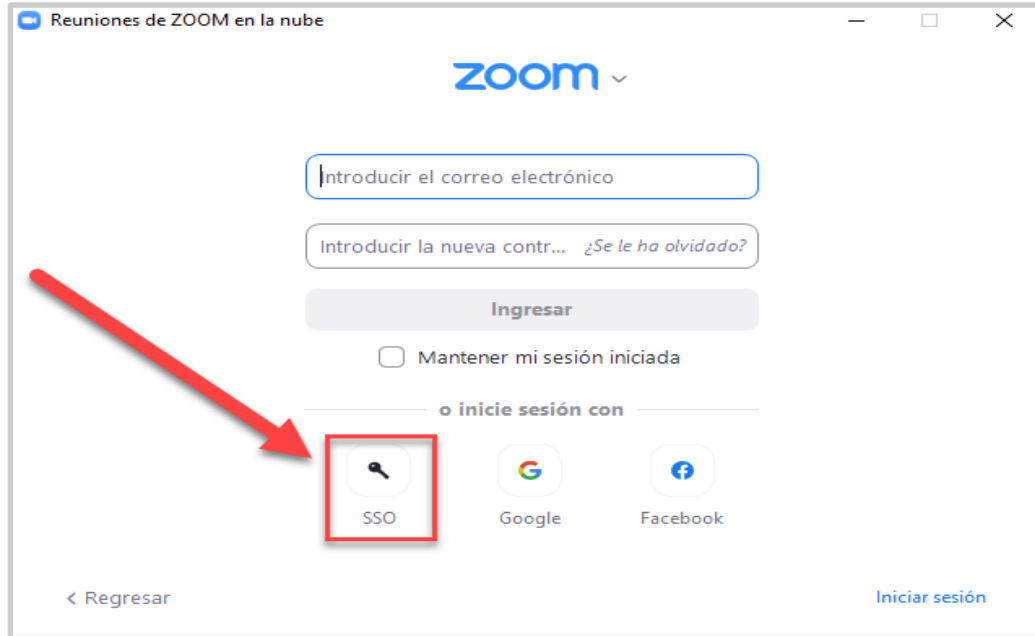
Reuniones de ZOOM en la nube

zoom

Introducir el correo electrónico

Introducir la nueva contr... ¿Se le ha olvidado?

Ingresar

Mantener mi sesión iniciada

o inicie sesión con

SSO

Google

Facebook

< Regresar

Iniciar sesión